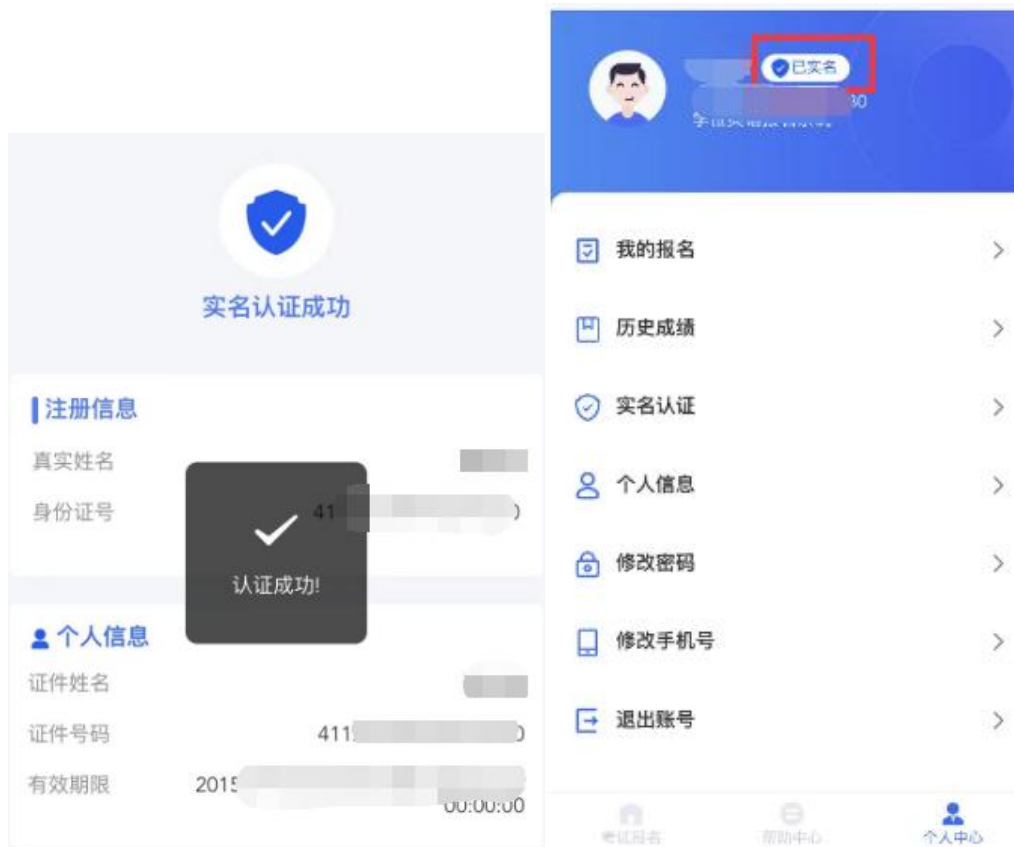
实名认证成功

注册信息

真实姓名 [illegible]

身份证号 41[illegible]

认证成功!

个人信息

证件姓名 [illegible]

证件号码 411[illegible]

有效期限 2015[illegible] 00:00:00

已实名

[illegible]30

我的报名

历史成绩

实名认证

个人信息

修改密码

修改手机号

退出账号

考试报名

帮助中心

个人中心